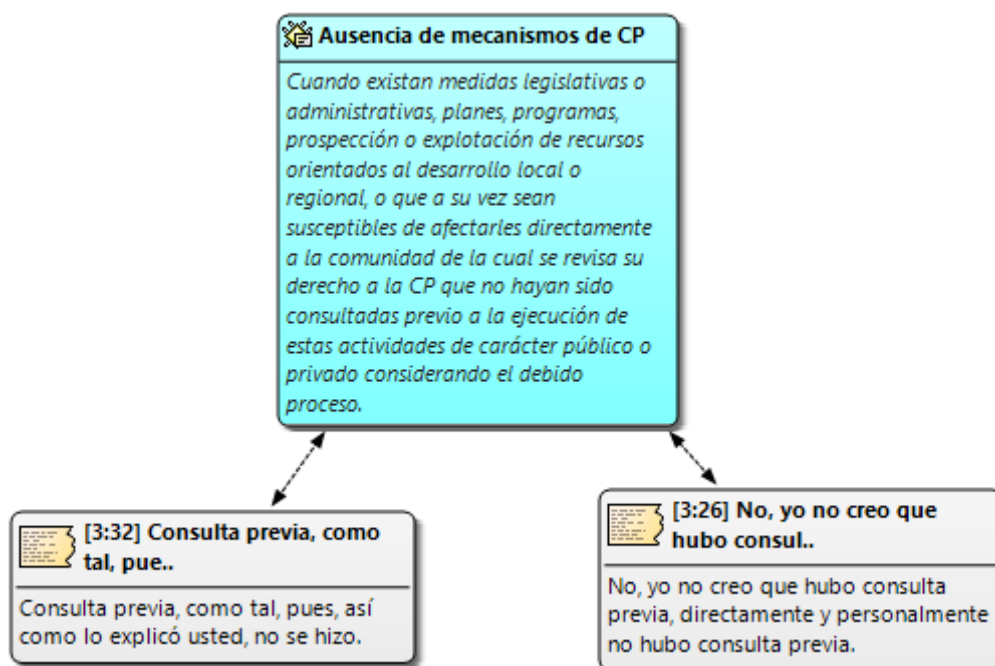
Ausencia de mecanismos de CP

Cuando existan medidas legislativas o administrativas, planes, programas, prospección o explotación de recursos orientados al desarrollo local o regional, o que a su vez sean susceptibles de afectarles directamente a la comunidad de la cual se revisa su derecho a la CP que no hayan sido consultadas previo a la ejecución de estas actividades de carácter público o privado considerando el debido proceso.

[3:32] Consulta previa, como tal, pue..

Consulta previa, como tal, pues, así como lo explicó usted, no se hizo.

[3:26] No, yo no creo que hubo consul..

No, yo no creo que hubo consulta previa, directamente y personalmente no hubo consulta previa.